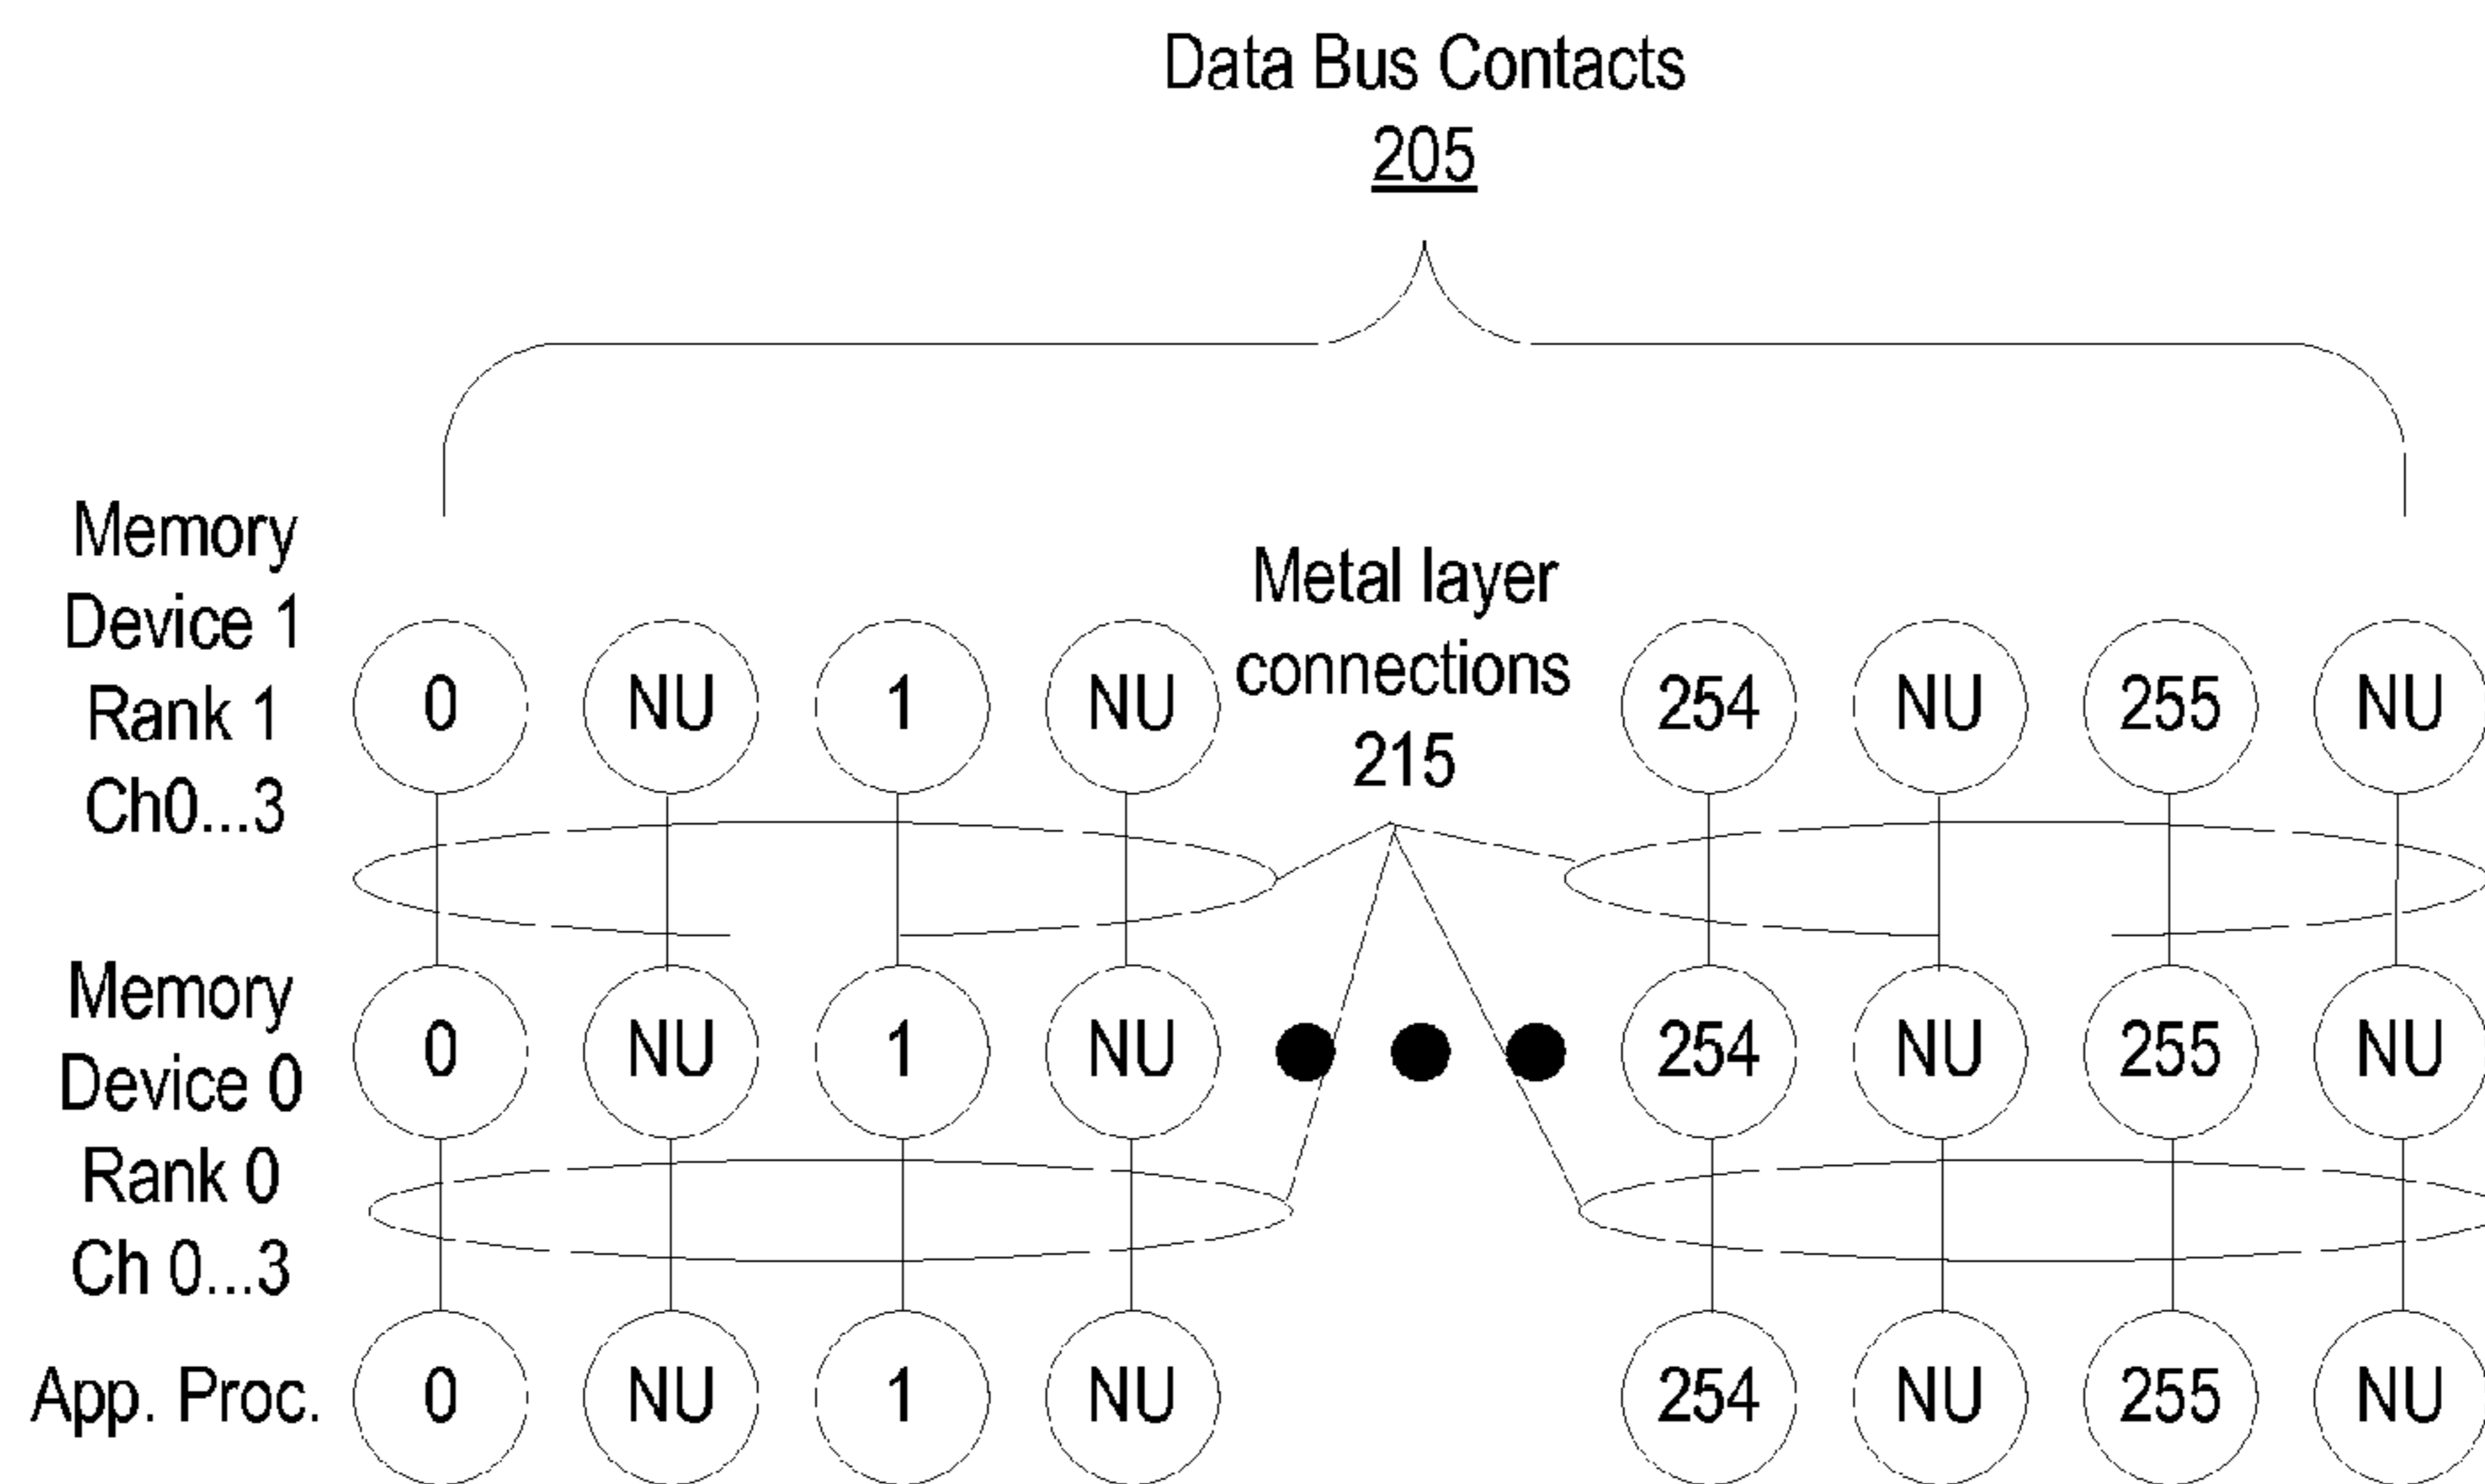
Data Bus Contacts
205

Memory Device 1 Rank 1 Ch0...3

Metal layer connections 215

0 NU 1 NU 254 NU 255 NU

Memory Device 0 Rank 0 Ch 0...3

0 NU 1 NU 254 NU 255 NU

App. Proc.

0 NU 1 NU 254 NU 255 NU